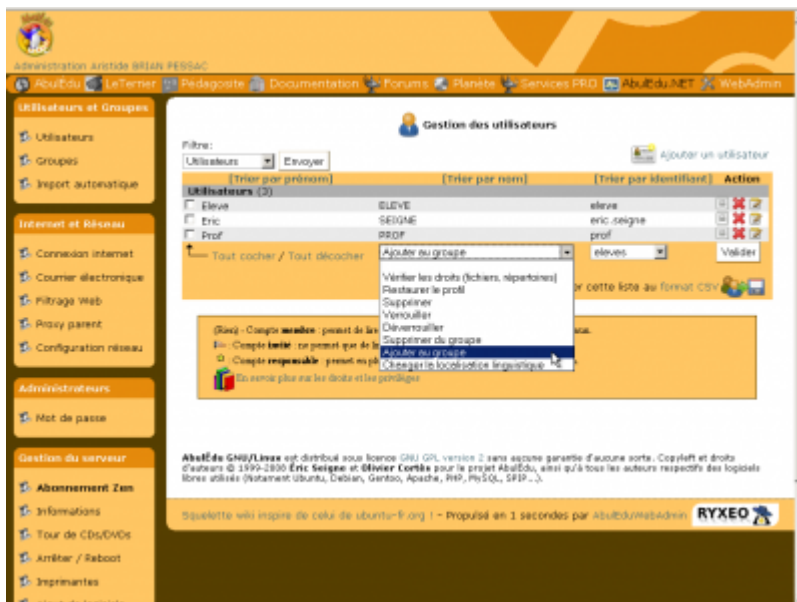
Administration Aristide BRIAN PESSAC

AbulEdu LeTerrier Pedagosite Documentation Forums Planète Services PRO AbulEdu.NET WebAdmin

Utilisateurs et Groupes

Utilisateurs
Groupes
Import automatique

Internet et Réseau

Connexion internet
Courrier électronique
Filtrage Web
Proxy parent
Configuration réseau

Administrateurs

Mot de passe

Gestion du serveur

Abonnement Zen
Informations
Tour de CDs/DVDs
Arrêter / Reboot
Imprimantes

Gestion des utilisateurs

Filtre:
Utilisateurs Envoyer

Ajouter un utilisateur

| | [Trier par prénom] | [Trier par nom] | [Trier par identifiant] | Action |
|---|---|---|---|---|
| Utilisateurs (3) | | | | |
| | Eleve | ELEVE | eleve | |
| | Eric | SEIGNE | eric.seigne | |
| | Prof | PROF | prof | |

Tout cocher / Tout décocher
Ajouter au groupe
eleves
Valider

Vérifier les droits (fichiers, répertoires)
Restaurer le profil
Supprimer
Verrouiller
Déverrouiller
Supprimer du groupe
Ajouter au groupe
Changer la localisation linguistique

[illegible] cette liste au format CSV

(Rien) - Compte membre : permet de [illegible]
Compte invité : ne permet que de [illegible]
Compte responsable : permet en plu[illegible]
En savoir plus sur les droits et les privilèges

AbulÉdu GNU/Linux est distribué sous licence GNU GPL version 2 sans aucune garantie d'aucune sorte. Copyleft et droits d'auteurs © 1999-2008 Éric Seigne et Olivier Cortès pour le projet AbulÉdu, ainsi qu'à tous les auteurs respectifs des logiciels libres utilisés (Notamment Ubuntu, Debian, Gentoo, Apache, PHP, MySQL, SPIP ...).

Squelette wiki inspiré de celui de ubuntu-fr.org ! - Propulsé en 1 secondes par AbulEdu/WebAdmin RYXEO